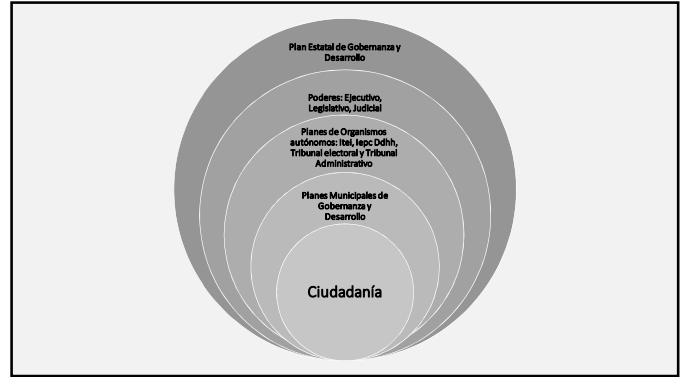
Plan Estatal de Gobernanza y Desarrollo

Poderes: Ejecutivo, Legislativo, Judicial

Planes de Organismos autónomos: Itei, Iepc Ddhh, Tribunal electoral y Tribunal Administrativo

Planes Municipales de Gobernanza y Desarrollo

Ciudadanía